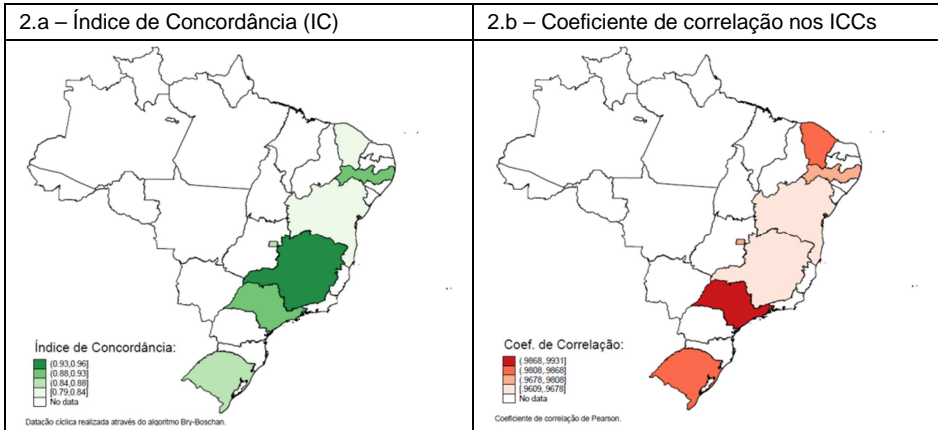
| 2.a – Índice de Concordância (IC) | 2.b – Coeficiente de correlação nos ICCs |
|---|---|
| Índice de Concordância: (0.93,0.96] (0.88,0.93] (0.84,0.88] [0.79,0.84] No data Datação cíclica realizada através do algoritmo Bry-Boschan. | Coef. de Correlação: (.9868, 9931] (.9808, 9868] (.9678, 9808] [.9609, 9678] No data Coeficiente de correlação de Pearson. |